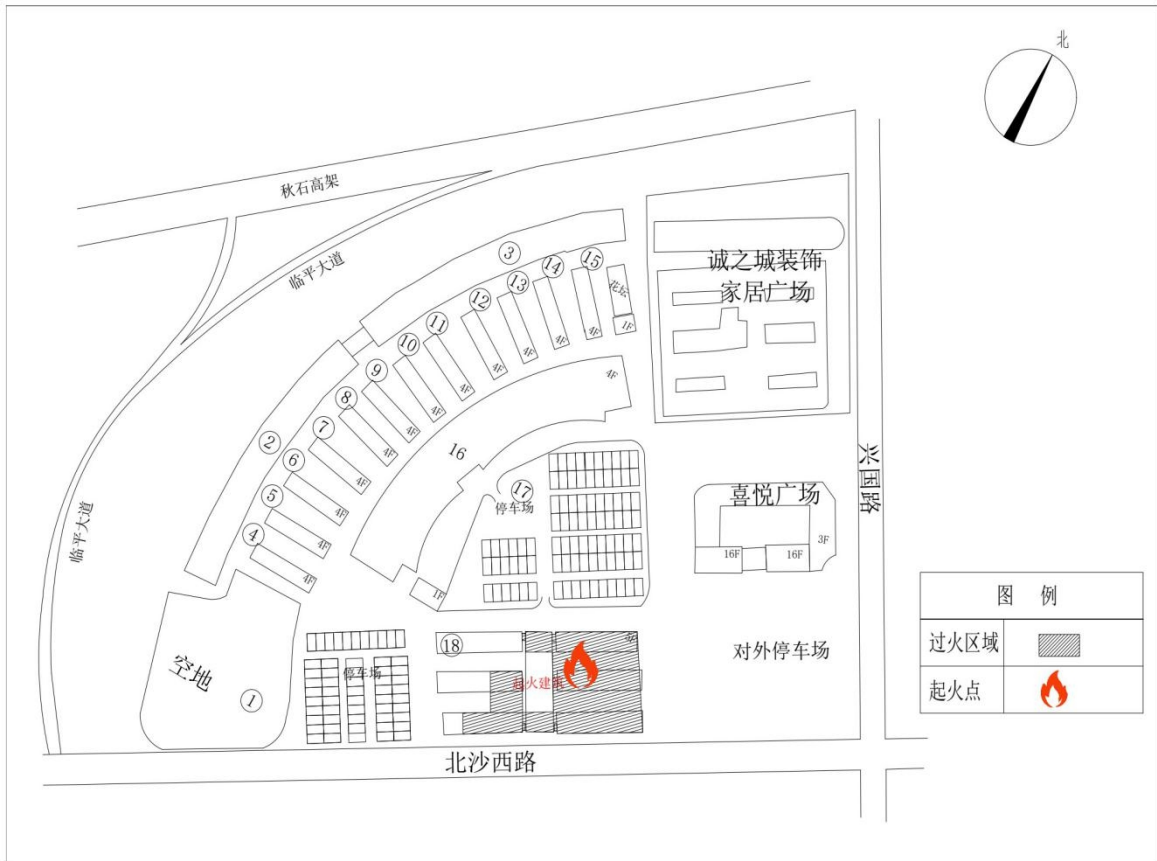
北

秋石高架

临平大道

临平大道

3
14
15
花坛
1F
13
12
11
10
9
8
7
6
5
4
2
1

4F
4F
4F
4F
4F
4F
4F
4F
4F
4F
4F
4F

16

17
停车场

1F

诚之城装饰
家居广场

兴国路

喜悦广场
16F
16F
3F

空地

停车场

18

起火建筑

对外停车场

北沙西路

| 图 例 | |
|---|---|
| 过火区域 | |
| 起火点 | |